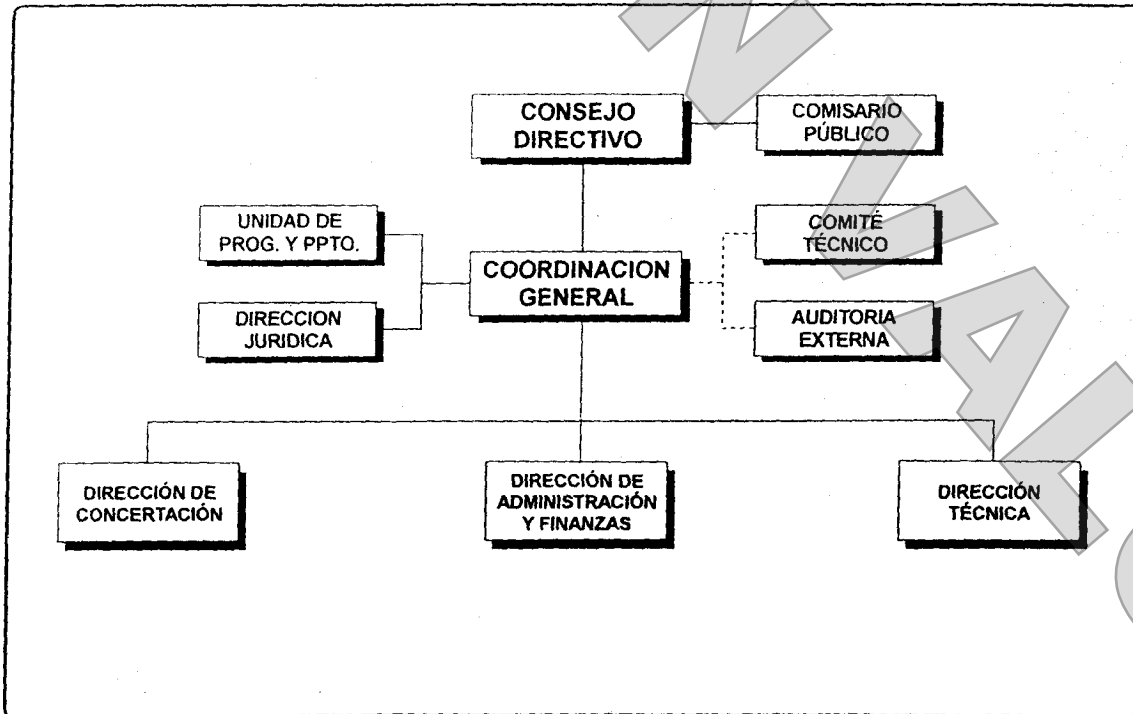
CONSEJO DIRECTIVO

COMISARIO PÚBLICO

UNIDAD DE PROG. Y PPTO.

COORDINACION GENERAL

COMITÉ TÉCNICO

DIRECCION JURIDICA

AUDITORIA EXTERNA

DIRECCIÓN DE CONCERTACIÓN

DIRECCIÓN DE ADMINISTRACIÓN Y FINANZAS

DIRECCIÓN TÉCNICA